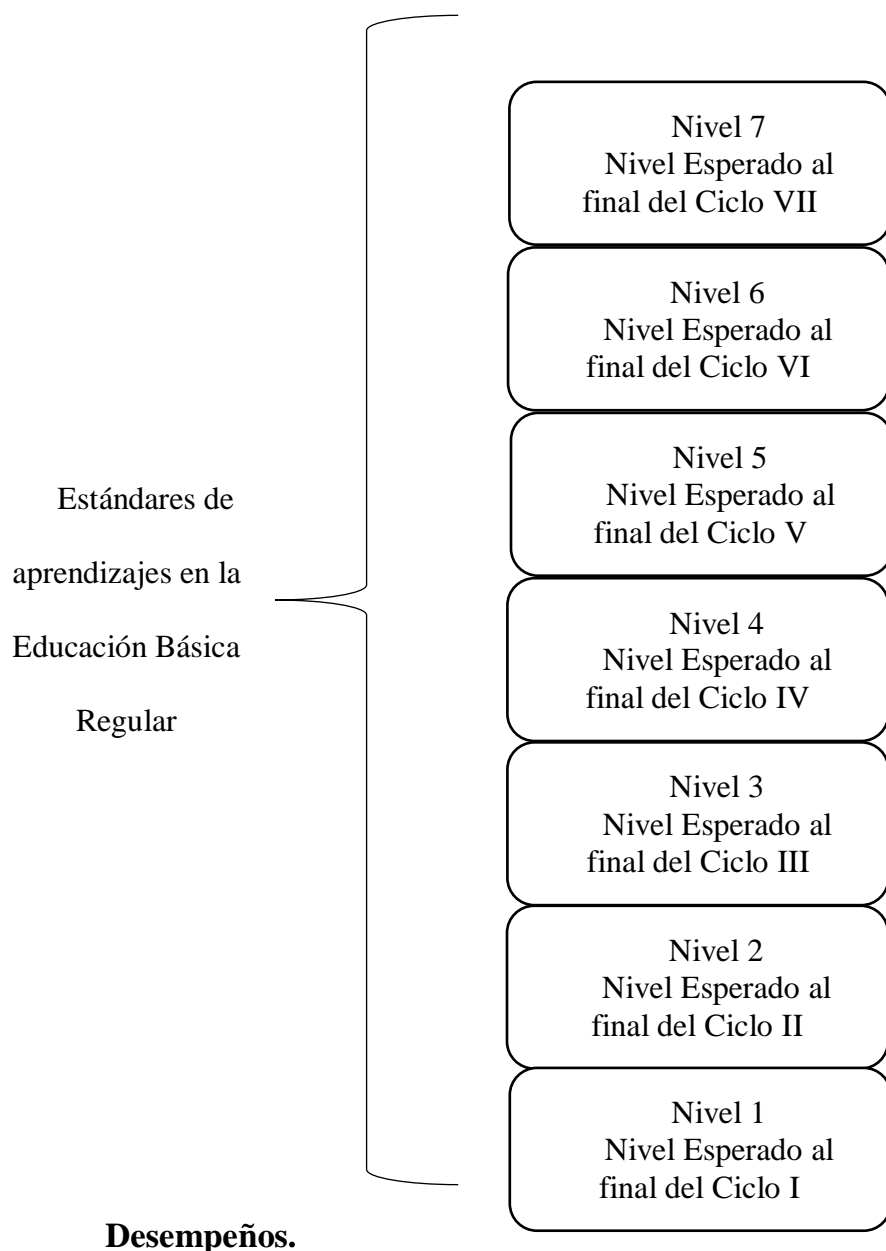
Estándares de aprendizajes en la Educación Básica Regular

Nivel 7
Nivel Esperado al final del Ciclo VII

Nivel 6
Nivel Esperado al final del Ciclo VI

Nivel 5
Nivel Esperado al final del Ciclo V

Nivel 4
Nivel Esperado al final del Ciclo IV

Nivel 3
Nivel Esperado al final del Ciclo III

Nivel 2
Nivel Esperado al final del Ciclo II

Nivel 1
Nivel Esperado al final del Ciclo I

**Desempeños.**